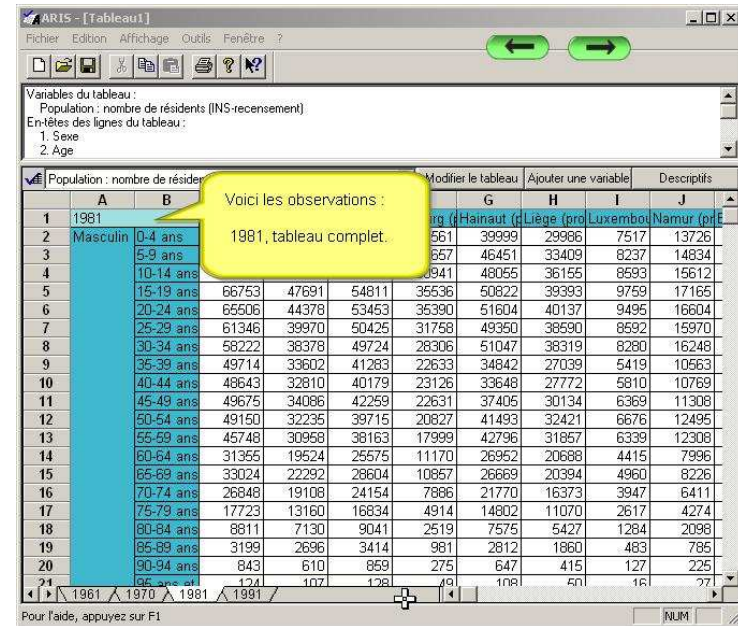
ARIS - [Tableau1]

Fichier Edition Affichage Outils Fenêtre ?

Variables du tableau :
Population : nombre de résidents (INS-recensement)
En-têtes des lignes du tableau :
1. Sexe
2. Age

Population : nombre de résider | Modifier le tableau | Ajouter une variable | Descriptifs

Voici les observations :

1981, tableau complet.

| | A | B | C | D | E | F | G | H | I | J |
|---|---|---|---|---|---|---|---|---|---|---|
| 1 | 1981 | | | | | irg (p | Hainaut (p | Liège (pro | Luxembou | Namur (pr |
| 2 | Masculin | 0-4 ans | | | | 561 | 39999 | 29986 | 7517 | 13726 |
| 3 | | 5-9 ans | | | | 657 | 46451 | 33409 | 8237 | 14834 |
| 4 | | 10-14 ans | | | | 941 | 48055 | 36155 | 8593 | 15612 |
| 5 | | 15-19 ans | 66753 | 47691 | 54811 | 35536 | 50822 | 39393 | 9759 | 17165 |
| 6 | | 20-24 ans | 65506 | 44378 | 53453 | 35390 | 51604 | 40137 | 9495 | 16604 |
| 7 | | 25-29 ans | 61346 | 39970 | 50425 | 31758 | 49350 | 38590 | 8592 | 15970 |
| 8 | | 30-34 ans | 58222 | 38378 | 49724 | 28306 | 51047 | 38319 | 8280 | 16248 |
| 9 | | 35-39 ans | 49714 | 33602 | 41283 | 22633 | 34842 | 27039 | 5419 | 10563 |
| 10 | | 40-44 ans | 48643 | 32810 | 40179 | 23126 | 33648 | 27772 | 5810 | 10769 |
| 11 | | 45-49 ans | 49675 | 34086 | 42259 | 22631 | 37405 | 30134 | 6369 | 11308 |
| 12 | | 50-54 ans | 49150 | 32235 | 39715 | 20827 | 41493 | 32421 | 6676 | 12495 |
| 13 | | 55-59 ans | 45748 | 30958 | 38163 | 17999 | 42796 | 31857 | 6339 | 12308 |
| 14 | | 60-64 ans | 31355 | 19524 | 25575 | 11170 | 26952 | 20688 | 4415 | 7996 |
| 15 | | 65-69 ans | 33024 | 22292 | 28604 | 10857 | 26669 | 20394 | 4960 | 8226 |
| 16 | | 70-74 ans | 26848 | 19108 | 24154 | 7886 | 21770 | 16373 | 3947 | 6411 |
| 17 | | 75-79 ans | 17723 | 13160 | 16834 | 4914 | 14802 | 11070 | 2617 | 4274 |
| 18 | | 80-84 ans | 8811 | 7130 | 9041 | 2519 | 7575 | 5427 | 1284 | 2098 |
| 19 | | 85-89 ans | 3199 | 2696 | 3414 | 981 | 2812 | 1860 | 483 | 785 |
| 20 | | 90-94 ans | 843 | 610 | 859 | 275 | 647 | 415 | 127 | 225 |
| 21 | | 95 ans et | 124 | 107 | 128 | 49 | 108 | 50 | 16 | 27 |

1961 | 1970 | 1981 | 1991

Pour l'aide, appuyez sur F1 | NUM